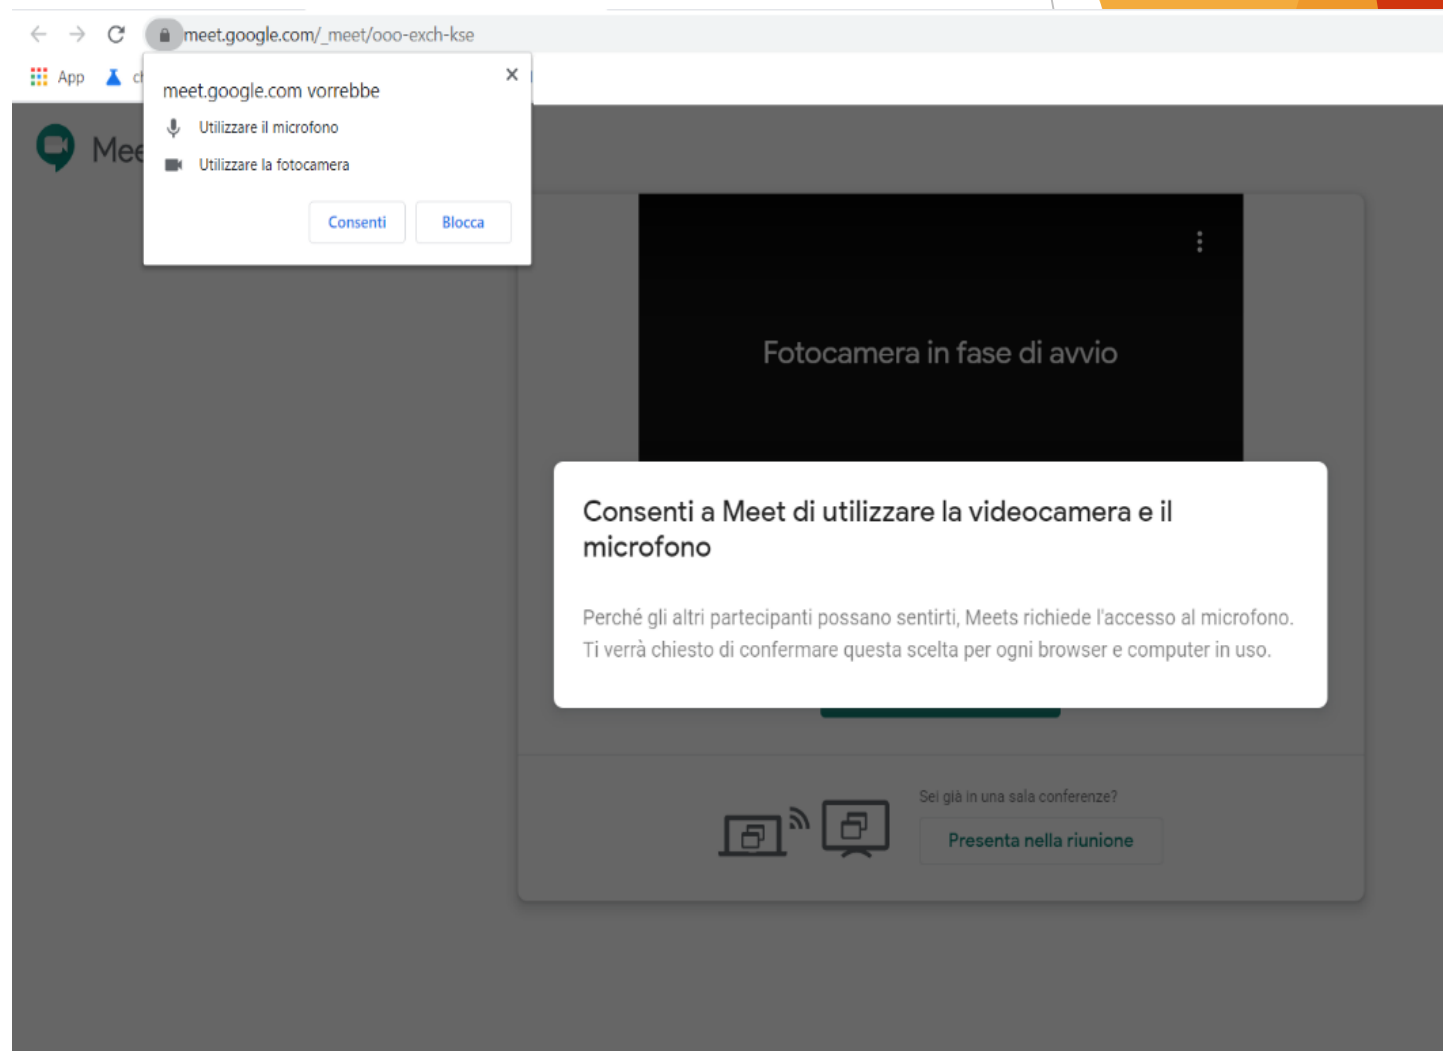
meet.google.com/_meet/ooo-exch-kse

App c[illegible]

meet.google.com vorrebbe

Utilizzare il microfono

Utilizzare la fotocamera

Consenti Blocca

Mee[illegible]

Fotocamera in fase di avvio

Consenti a Meet di utilizzare la videocamera e il microfono

Perché gli altri partecipanti possano sentirti, Meets richiede l'accesso al microfono. Ti verrà chiesto di confermare questa scelta per ogni browser e computer in uso.

Sei già in una sala conferenze?

Presenta nella riunione